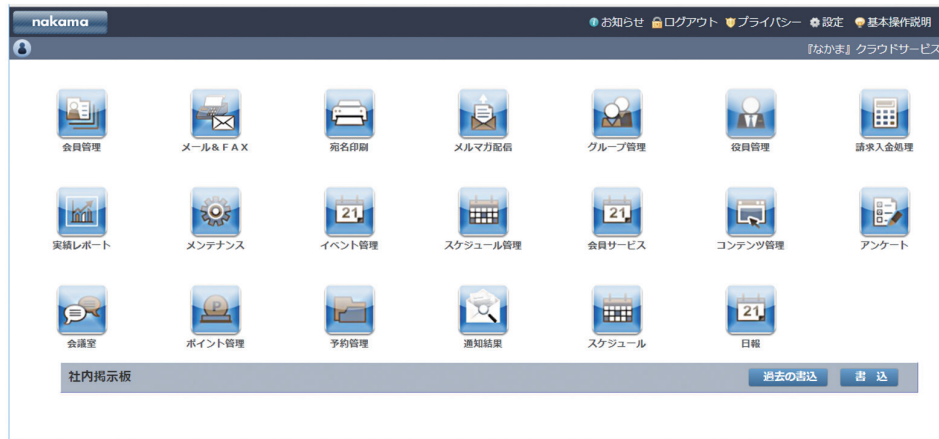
nakama

お知らせ ログアウト プライバシー 設定 基本操作説明

『なかま』クラウドサービス

会員管理
メール＆ＦＡＸ
宛名印刷
メルマガ配信
グループ管理
役員管理
請求入金処理

実績レポート
メンテナンス
21
イベント管理
スケジュール管理
21
会員サービス
コンテンツ管理
アンケート

会議室
P
ポイント管理
予約管理
通知結果
スケジュール
21
日報

社内掲示板
過去の書込
書 込